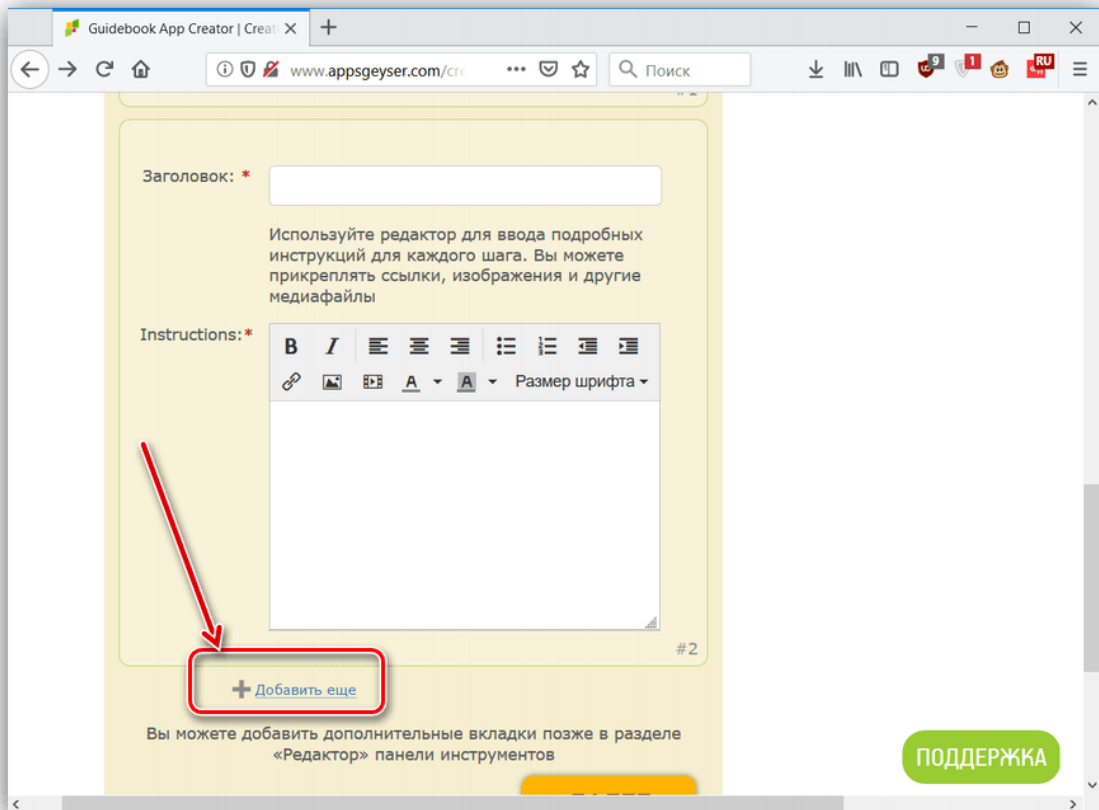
Guidebook App Creator | Creat ×
+

www.appsgeyser.com/cre
•••
Поиск
9
1
RU

Заголовок: *

Используйте редактор для ввода подробных инструкций для каждого шага. Вы можете прикреплять ссылки, изображения и другие медиафайлы

Instructions:*
B I
A A Размер шрифта

#2

Добавить еще

Вы можете добавить дополнительные вкладки позже в разделе «Редактор» панели инструментов

ПОДДЕРЖКА